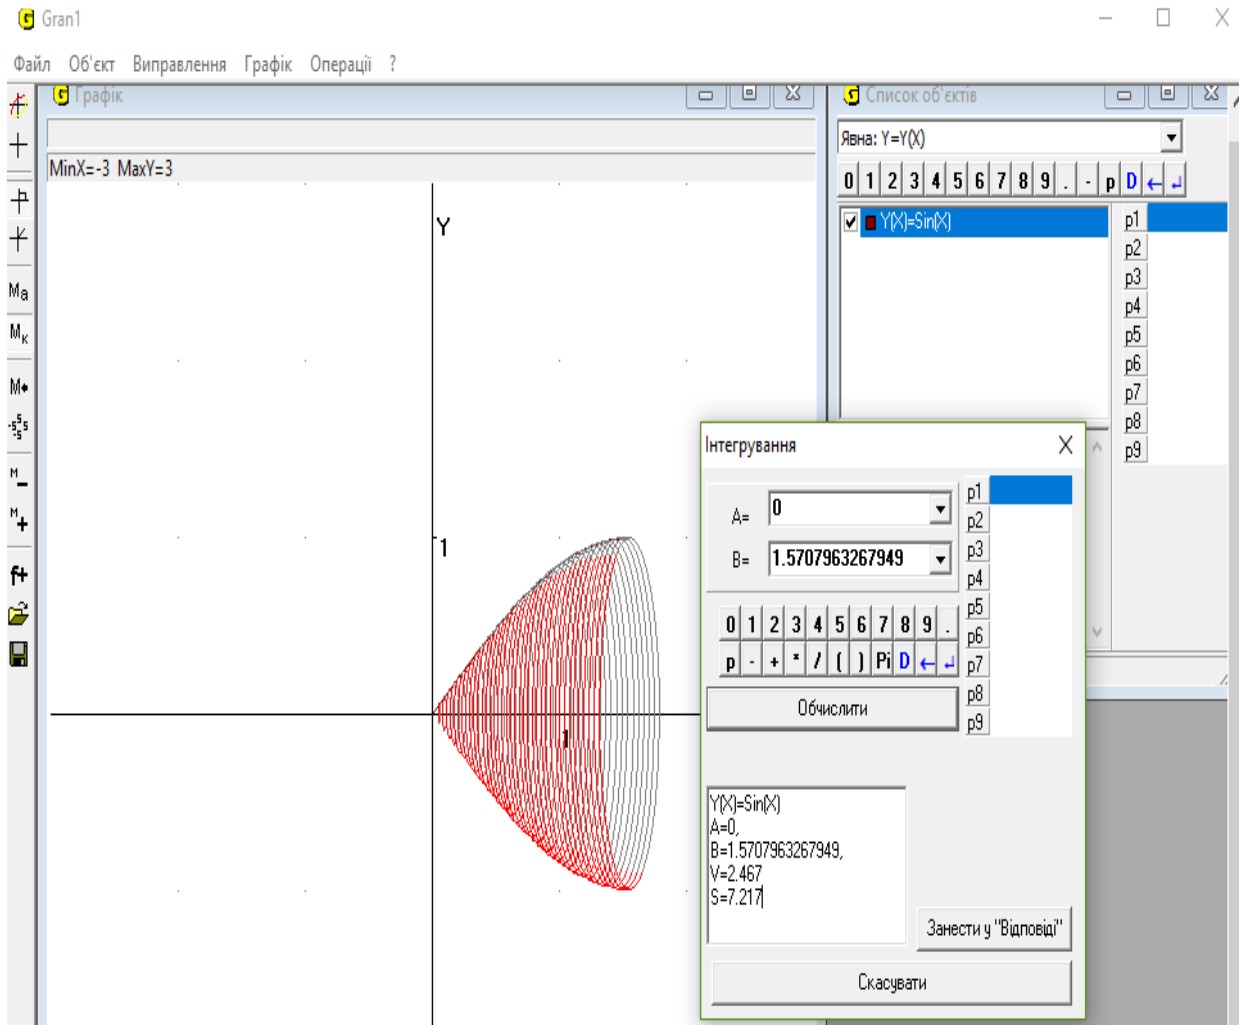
Gran1

Файл Об'єкт Виправлення Графік Операції ?

Графік

MinX=-3 MaxY=3

Y

1

1

Ma
Mк
M•
M
M
f+

Список об'єктів

Явна: Y=Y(X)

0 1 2 3 4 5 6 7 8 9 . - p D ← ↵

Y(X)=Sin(X)

p1
p2
p3
p4
p5
p6
p7
p8
p9

Інтегрування

A= 0

B= 1.5707963267949

0 1 2 3 4 5 6 7 8 9 .

p - + * / ( ) Pi D ← ↵

Обчислити

p1
p2
p3
p4
p5
p6
p7
p8
p9

Y(X)=Sin(X)
A=0,
B=1.5707963267949,
V=2.467
S=7.217

Занести у "Відповіді"

Скасувати